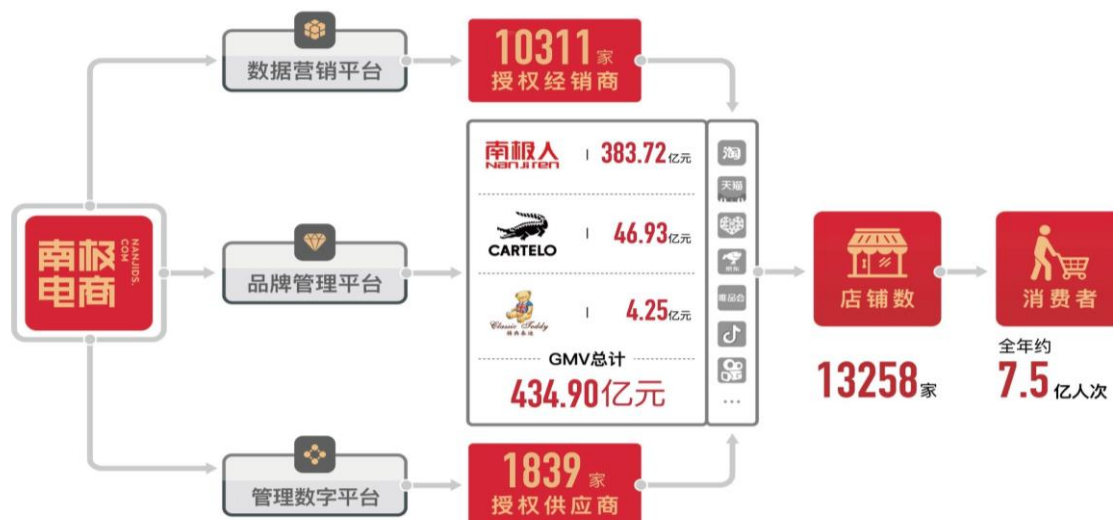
南极电商
NANJIDS.COM

数据营销平台
10311家
授权经销商

品牌管理平台
南极人 nanjiren | 383.72亿元
CARTELO | 46.93亿元
Classic Teddy 精典泰迪 | 4.25亿元
GMV总计
434.90亿元

淘
天猫
京东
唯品会
...

店铺数
13258家

消费者
全年约
7.5亿人次

管理数字平台
1839家
授权供应商